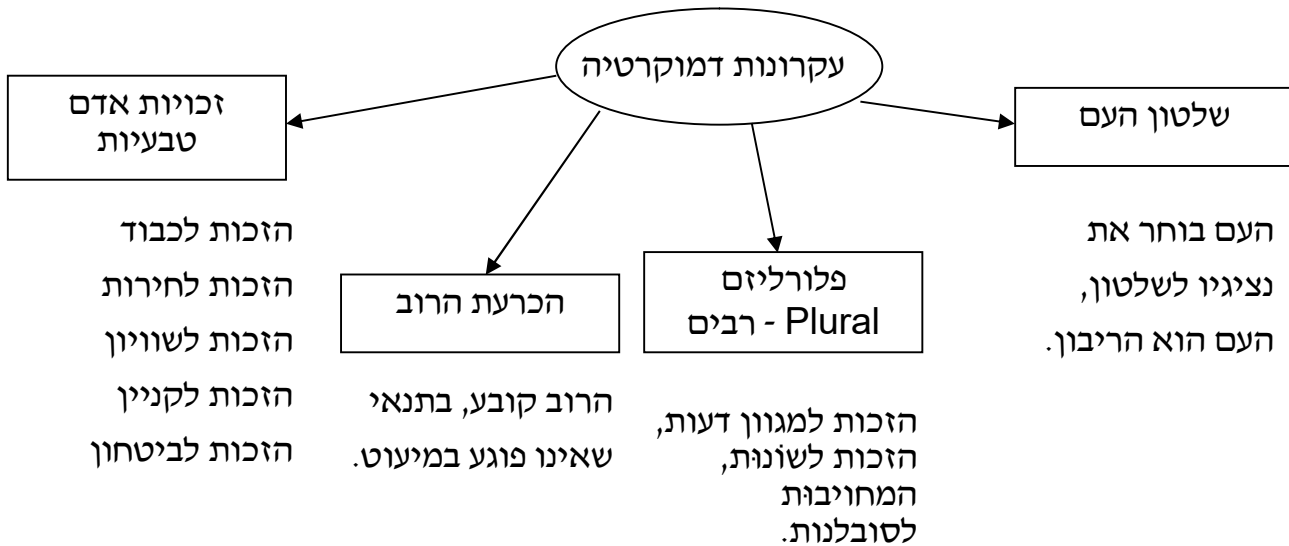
עקרונות דמוקרטיה

זכויות אדם טבעיות

הזכות לכבוד
הזכות לחירות
הזכות לשוויון
הזכות לקניין
הזכות לביטחון

הכרעת הרוב

הרוב קובע, בתנאי שאינו פוגע במיעוט.

פלורליזם Plural - רבים

הזכות למגוון דעות, הזכות לשונות, המחויבות לסובלנות.

שלטון העם

העם בוחר את נציגיו לשלטון, העם הוא הריבון.